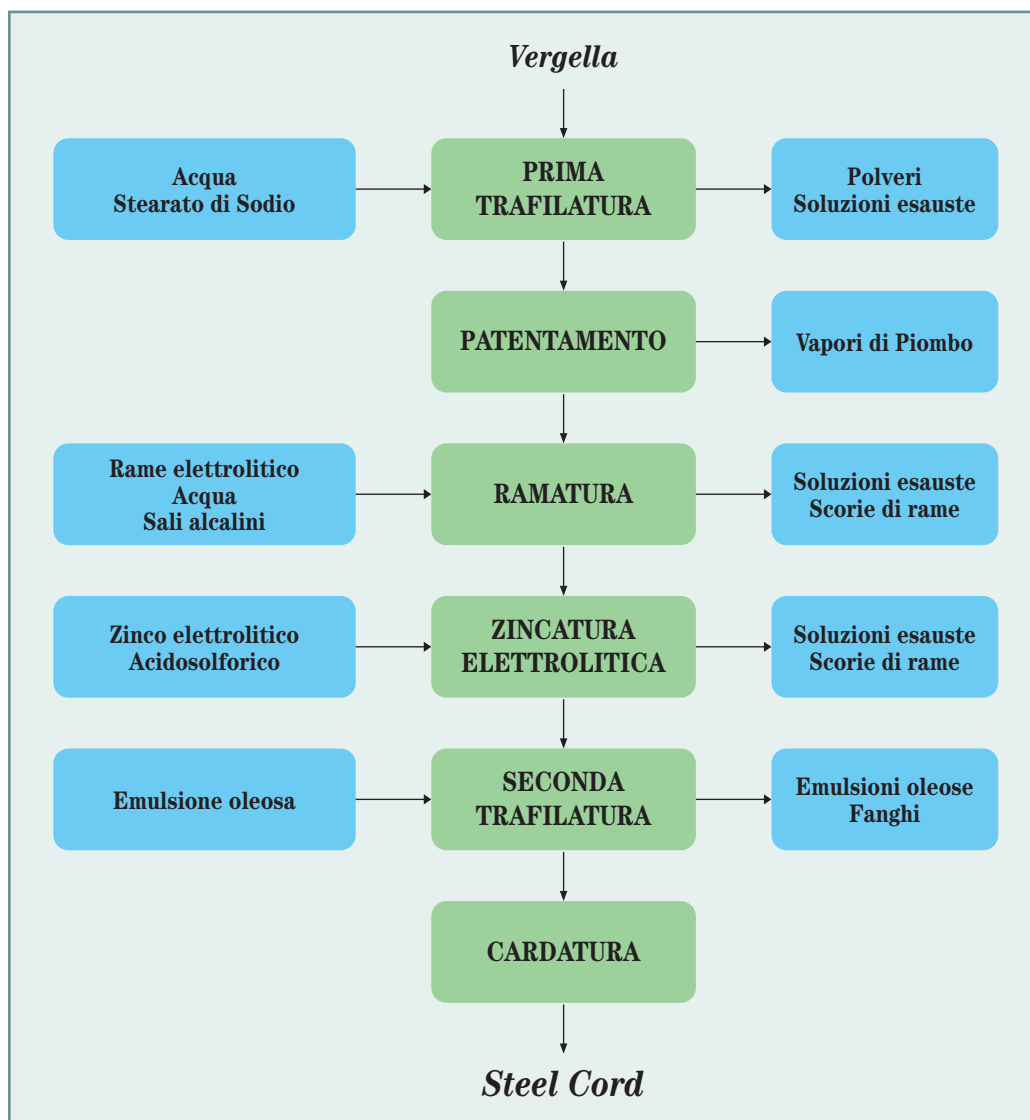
Vergella

Acqua
Stearato di Sodio

PRIMA TRAFILATURA

Polveri
Soluzioni esauste

PATENTAMENTO

Vapori di Piombo

Rame elettrolitico
Acqua
Sali alcalini

RAMATURA

Soluzioni esauste
Scorie di rame

Zinco elettrolitico
Acidosolforico

ZINCATURA ELETTROLITICA

Soluzioni esauste
Scorie di rame

Emulsione oleosa

SECONDA TRAFILATURA

Emulsioni oleose
Fanghi

CARDATURA

Steel Cord